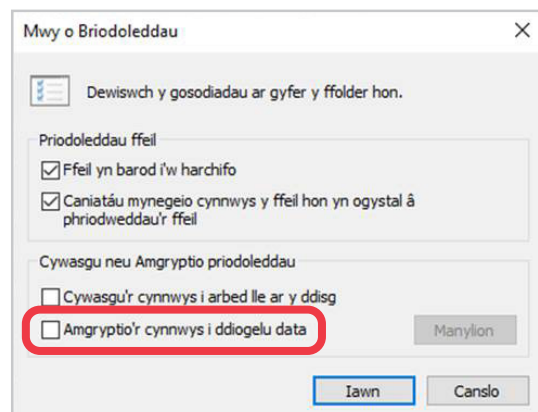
Mwy o Briodoleddau

Dewiswch y gosodiadau ar gyfer y ffolder hon.

Priodoleddau ffeil

Ffeil yn barod i'w harchifo

Caniatáu mynegeio cynnwys y ffeil hon yn ogystal â phriodweddau'r ffeil

Cywasgu neu Amgryptio priodoleddau

Cywasgu'r cynnwys i arbed lle ar y ddisg

Amgryptio'r cynnwys i ddiogelu data

Manylion

Iawn

Canslo